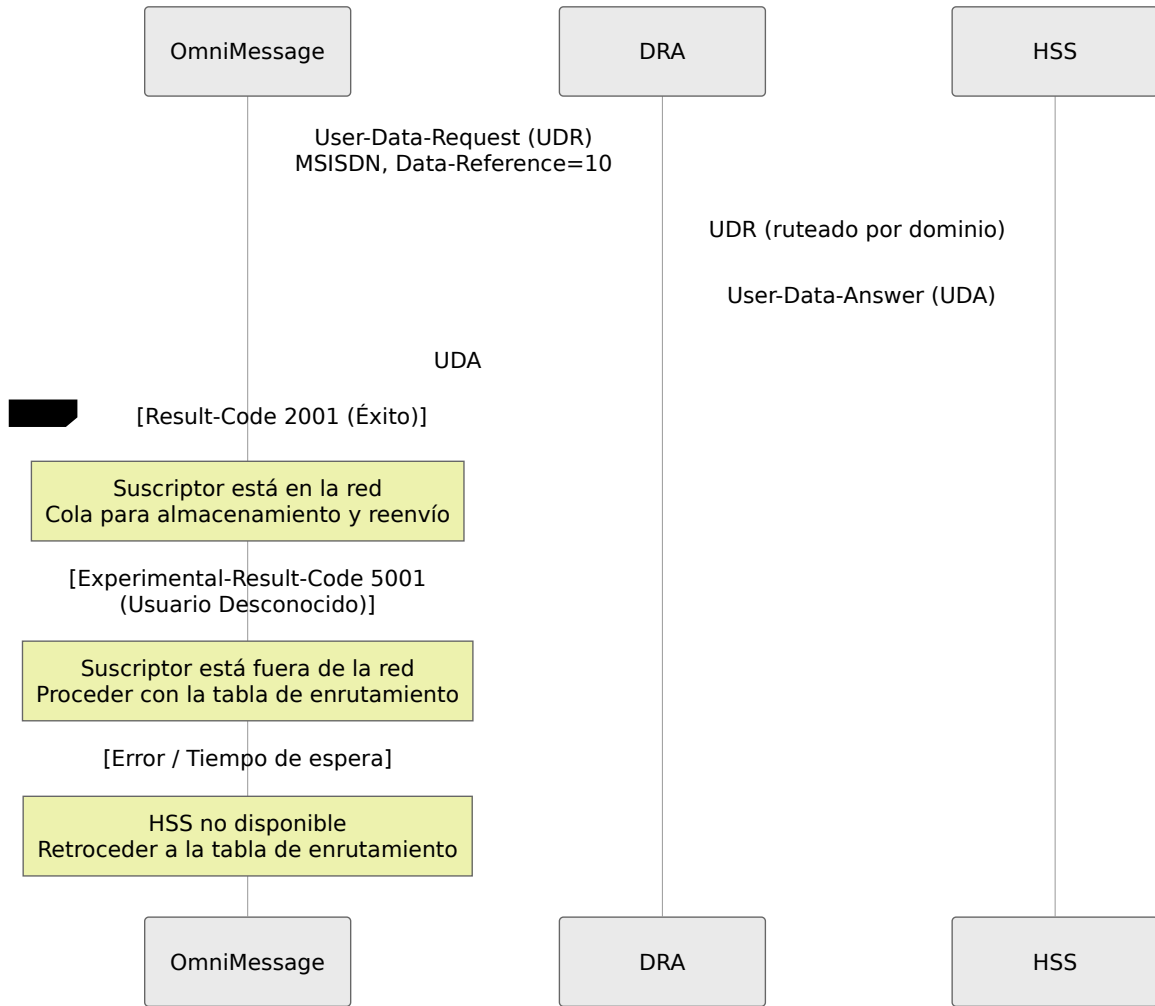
OmniMessage

DRA

HSS

User-Data-Request (UDR)
MSISDN, Data-Reference=10

UDR (ruteado por dominio)

User-Data-Answer (UDA)

UDA

[Result-Code 2001 (Éxito)]

Suscriptor está en la red
Cola para almacenamiento y reenvío

[Experimental-Result-Code 5001
(Usuario Desconocido)]

Suscriptor está fuera de la red
Proceder con la tabla de enrutamiento

[Error / Tiempo de espera]

HSS no disponible
Retroceder a la tabla de enrutamiento

OmniMessage

DRA

HSS